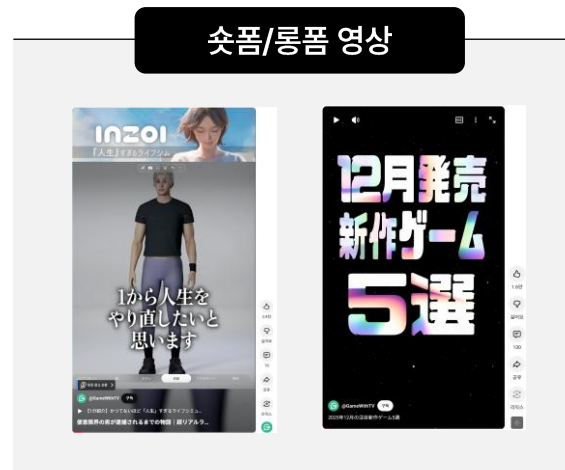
숏폼/롱폼 영상

INZOI
「人生」すぎるライフシム

1から人生を
やり直したいと
思います

@GameWithTV
【inZOI】やってないほど「人生」すぎるライフシミュ...
俺要素界の男が素晴されるまでの物語｜超リアルラ...

12月発売
新作ゲーム
5選

@GameWithTV
2025年12月の注目新作ゲーム5選